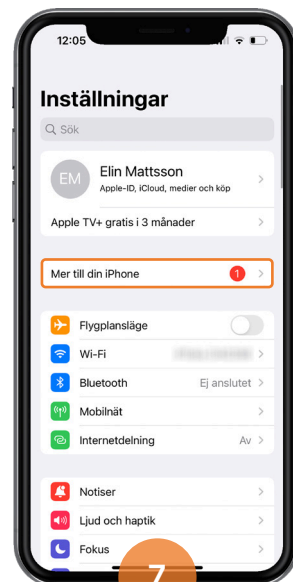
12:05

Inställningar

Sök

EM Elin Mattsson
Apple-ID, iCloud, medier och köp

Apple TV+ gratis i 3 månader

Mer till din iPhone 1

Flygplansläge

Wi-Fi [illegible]

Bluetooth Ej anslutet

Mobilnät

Internetdelning Av

Notiser

Ljud och haptik

Fokus

7